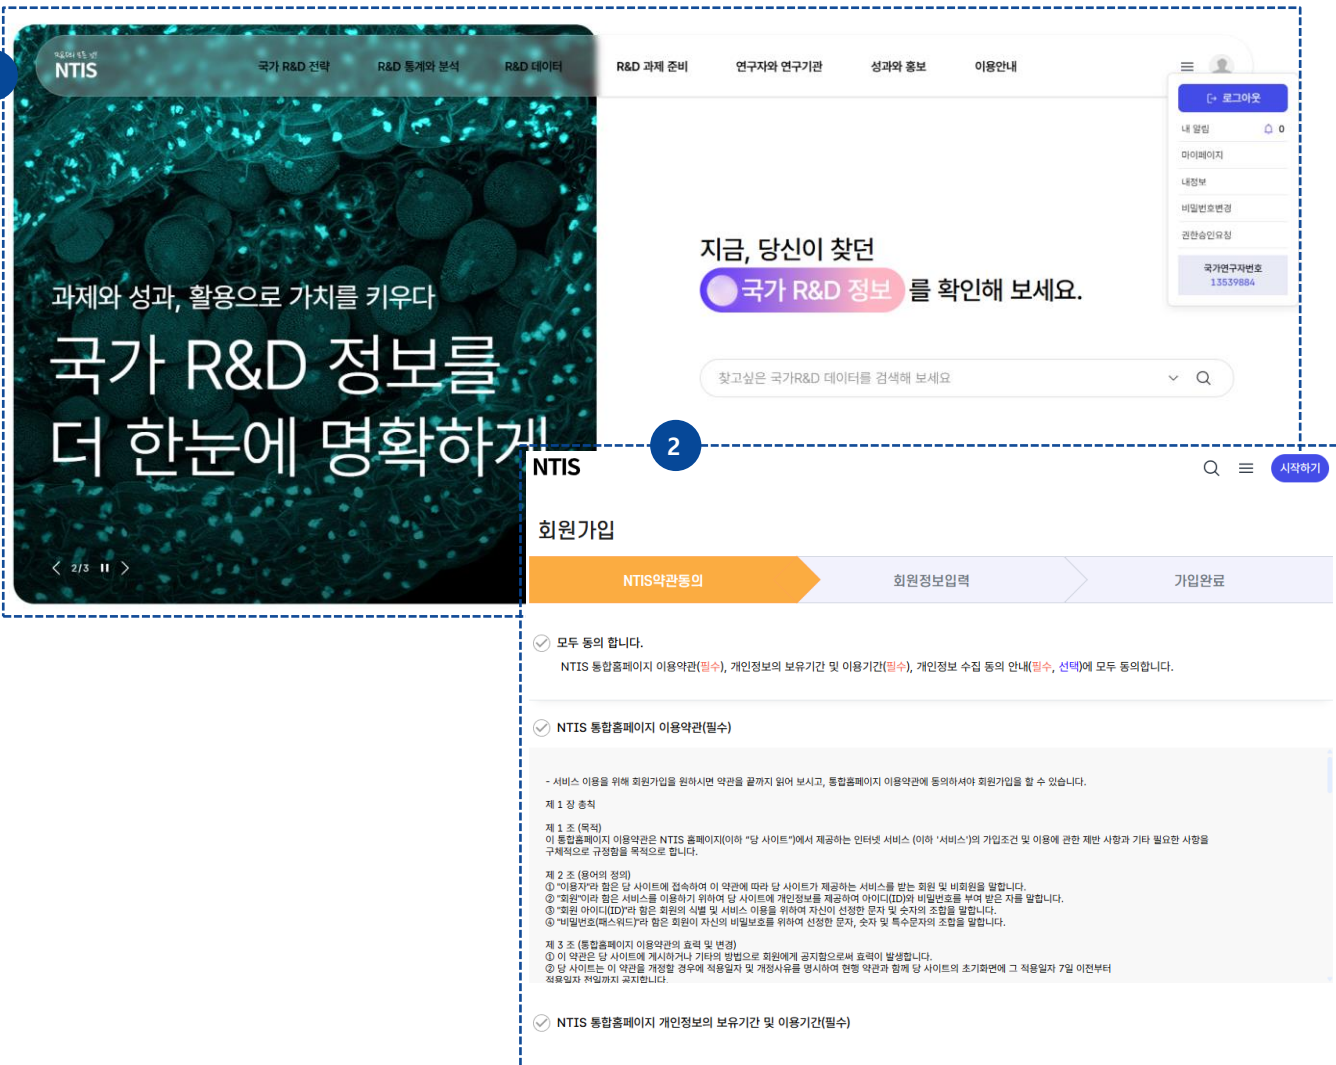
NTIS

국가 R&D 전략 R&D 통계와 분석 R&D 데이터 R&D 과제 준비 연구자와 연구기관 성과와 홍보 이용안내

로그아웃
내 알림 0
마이페이지
내정보
비밀번호변경
권한승인요청
국가연구자번호
13539884

과제와 성과, 활용으로 가치를 키우다
국가 R&D 정보를
더 한눈에 명확하게

2/3

지금, 당신이 찾던
국가 R&D 정보 를 확인해 보세요.

찾고싶은 국가R&D 데이터를 검색해 보세요

2

NTIS 시작하기

회원가입

NTIS약관동의 회원정보입력 가입완료

모두 동의 합니다.
NTIS 통합홈페이지 이용약관(필수), 개인정보의 보유기간 및 이용기간(필수), 개인정보 수집 동의 안내(필수, 선택)에 모두 동의합니다.

NTIS 통합홈페이지 이용약관(필수)

- 서비스 이용을 위해 회원가입을 원하시면 약관을 끝까지 읽어 보시고, 통합홈페이지 이용약관에 동의하셔야 회원가입을 할 수 있습니다.

제 1 장 총칙

제 1 조 (목적)
이 통합홈페이지 이용약관은 NTIS 홈페이지(이하 "당 사이트")에서 제공하는 인터넷 서비스 (이하 '서비스')의 가입조건 및 이용에 관한 제반 사항과 기타 필요한 사항을 구체적으로 규정함을 목적으로 합니다.

제 2 조 (용어의 정의)
① "이용자"라 함은 당 사이트에 접속하여 이 약관에 따라 당 사이트가 제공하는 서비스를 받는 회원 및 비회원을 말합니다.
② "회원"이라 함은 서비스를 이용하기 위하여 당 사이트에 개인정보를 제공하여 아이디(ID)와 비밀번호를 부여 받은 자를 말합니다.
③ "회원 아이디(ID)"라 함은 회원의 식별 및 서비스 이용을 위하여 자신이 선정한 문자 및 숫자의 조합을 말합니다.
④ "비밀번호(패스워드)"라 함은 회원이 자신의 비밀보호를 위하여 선정한 문자, 숫자 및 특수문자의 조합을 말합니다.

제 3 조 (통합홈페이지 이용약관의 효력 및 변경)
① 이 약관은 당 사이트에 게시하거나 기타의 방법으로 회원에게 공지함으로써 효력이 발생합니다.
② 당 사이트는 이 약관을 개정할 경우에 적용일자 및 개정사유를 명시하여 현행 약관과 함께 당 사이트의 초기화면에 그 적용일자 7일 이전부터 적용일자 전일까지 공지합니다.

NTIS 통합홈페이지 개인정보의 보유기간 및 이용기간(필수)